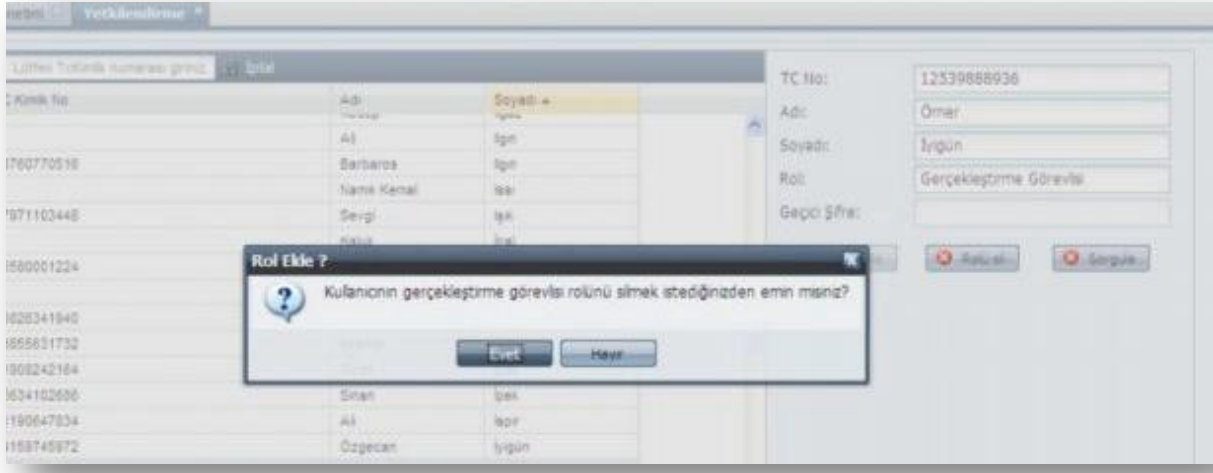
netimi | Yetkilendirme

Lütfen T.C. Kimlik numarası giriniz | İptal

| C Kimlik No | Adı | Soyadı |
|---|---|---|
| | Ali | Ilgın |
| 760770516 | Barbaros | Ilgın |
| | Namık Kemal | Işal |
| 971103448 | Sevgi | Işık |
| | Halil | İnal |
| 580001224 | | |
| 026341940 | | |
| 655651732 | | |
| 908242164 | | |
| 634102686 | Sinan | İpek |
| 190647834 | Ali | İspir |
| 159745972 | Özgecan | İyigün |

TC No: 12539888936
Adı: Ömer
Soyadı: İyigün
Rol: Gerçekleştirme Görevlisi
Geçici Şifre:

Rolü sil | Sorgula

Rol Ekle ?
Kullanıcının gerçekleştirme görevlisi rolünü silmek istediğinizden emin misiniz?
Evet | Hayır